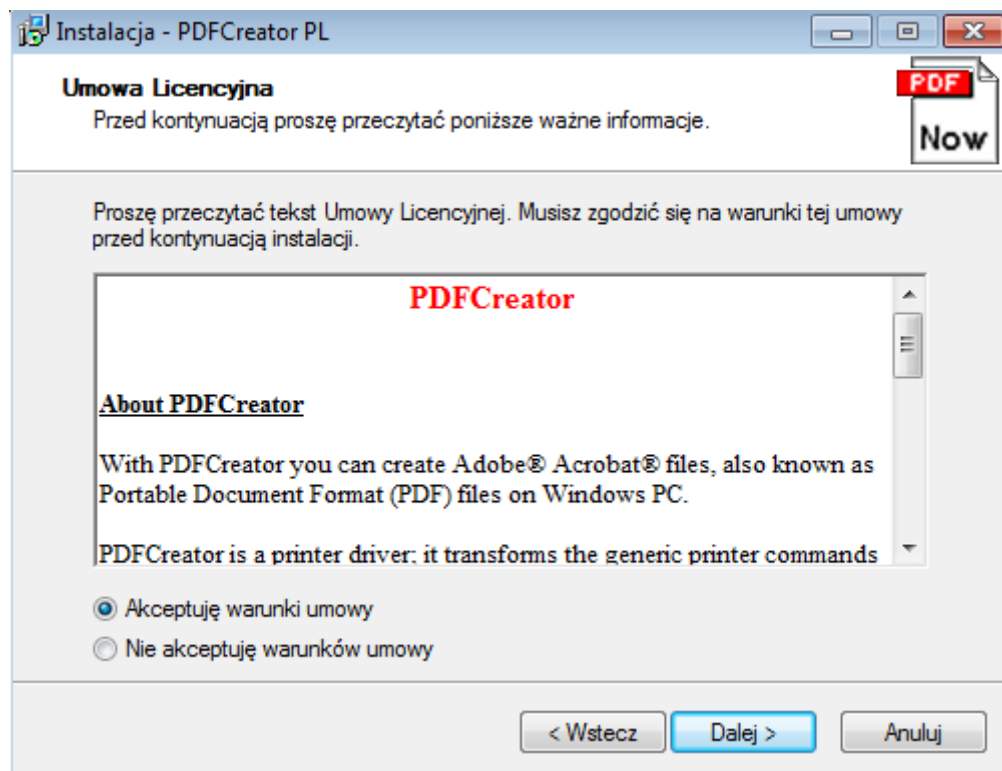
Instalacja - PDFCreator PL

Umowa Licencyjna
Przed kontynuacją proszę przeczytać poniższe ważne informacje.

PDF
Now

Proszę przeczytać tekst Umowy Licencyjnej. Musisz zgodzić się na warunki tej umowy przed kontynuacją instalacji.

PDFCreator

About PDFCreator

With PDFCreator you can create Adobe® Acrobat® files, also known as Portable Document Format (PDF) files on Windows PC.

PDFCreator is a printer driver; it transforms the generic printer commands

Akceptuję warunki umowy
Nie akceptuję warunków umowy

< Wstecz
Dalej >
Anuluj